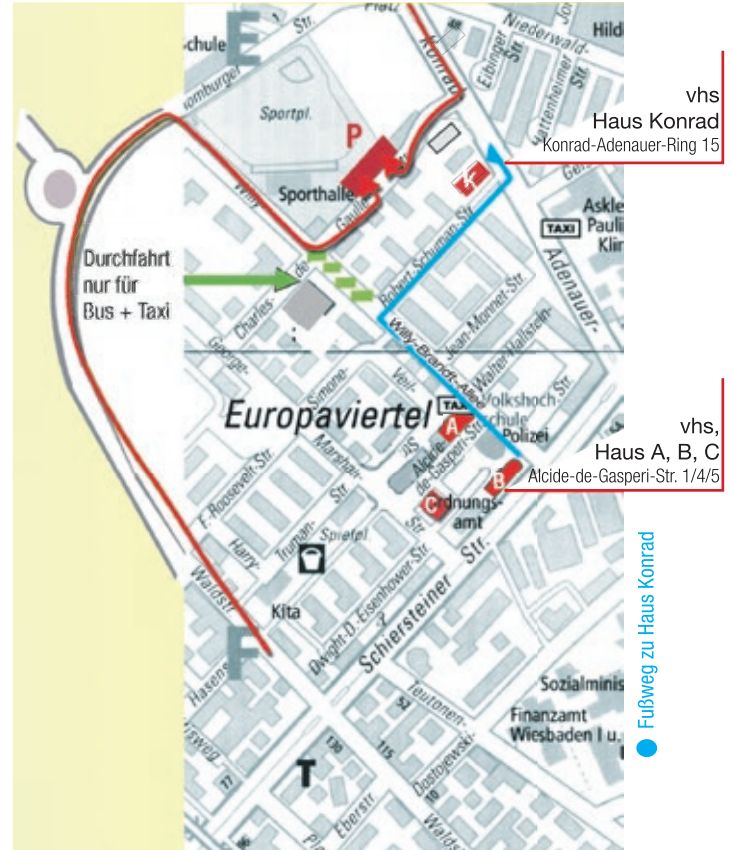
Platz
schule
E
Str.
Homburger
Sportpl.
P
Konrad-
Niederwald-
Str.
Eibinger
Str.
Rüdesheimer Str.
Hild
Sporthalle
Gaulle
Robert-Schuman-Str.
Askle
Pauli
Klin
TAXI
Adenauer-
Durchfahrt nur für Bus + Taxi
Charles-de-
George-
Simone-
Veil-
Willy-Brandt-Allee
Jean-Monnet-Str.
Walter-Hallstein-
Str.
Volkshochschule
Europaviertel
TAXI
Polizei
A
Alcide-de-Gasperi-Str.
B
C
Ordnungsamt
Marshall-
Str.
F.-Roosevelt-Str.
Harry-
Truman-
Spielpl.
Dwight-D.-Eisenhower-Str.
Schiersteiner
Str.
Waldstr.
Kita
F
Hasen
Teutonen-
Dostojewski-
Eberstr.
T
Sozialminis
Finanzamt
Wiesbaden I u.
Walds
vhs
Haus Konrad
Konrad-Adenauer-Ring 15
vhs,
Haus A, B, C
Alcide-de-Gasperi-Str. 1/4/5
Fußweg zu Haus Konrad